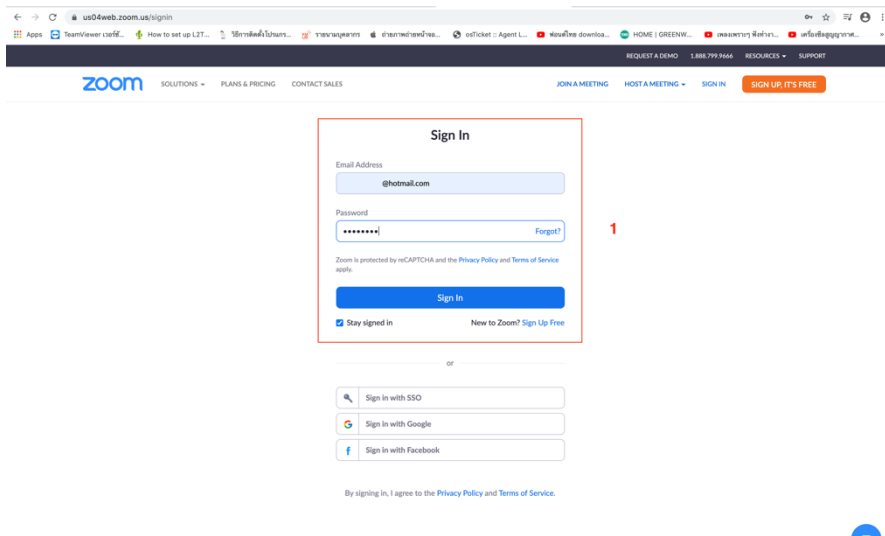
us04web.zoom.us/signin

Apps TeamViewer เวอร์ชั... How to set up L2T... วิธีการติดตั้งโปรแกร... รายนามบุคลากร ถ่ายภาพถ่ายหน้าจอ... osTicket :: Agent L... พ่อนดีไทย downloa... HOME | GREENW... เพลงเพราะๆ ฟังสบาย... เครื่องชั่งสูญญากาศ...

REQUEST A DEMO 1.888.799.9666 RESOURCES SUPPORT

zoom SOLUTIONS PLANS & PRICING CONTACT SALES JOIN A MEETING HOST A MEETING SIGN IN SIGN UP, IT'S FREE

Sign In

Email Address

@hotmail.com

Password

•••••••• Forgot?

1

Zoom is protected by reCAPTCHA and the Privacy Policy and Terms of Service apply.

Sign In

Stay signed in New to Zoom? Sign Up Free

or

Sign in with SSO

Sign in with Google

Sign in with Facebook

By signing in, I agree to the Privacy Policy and Terms of Service.